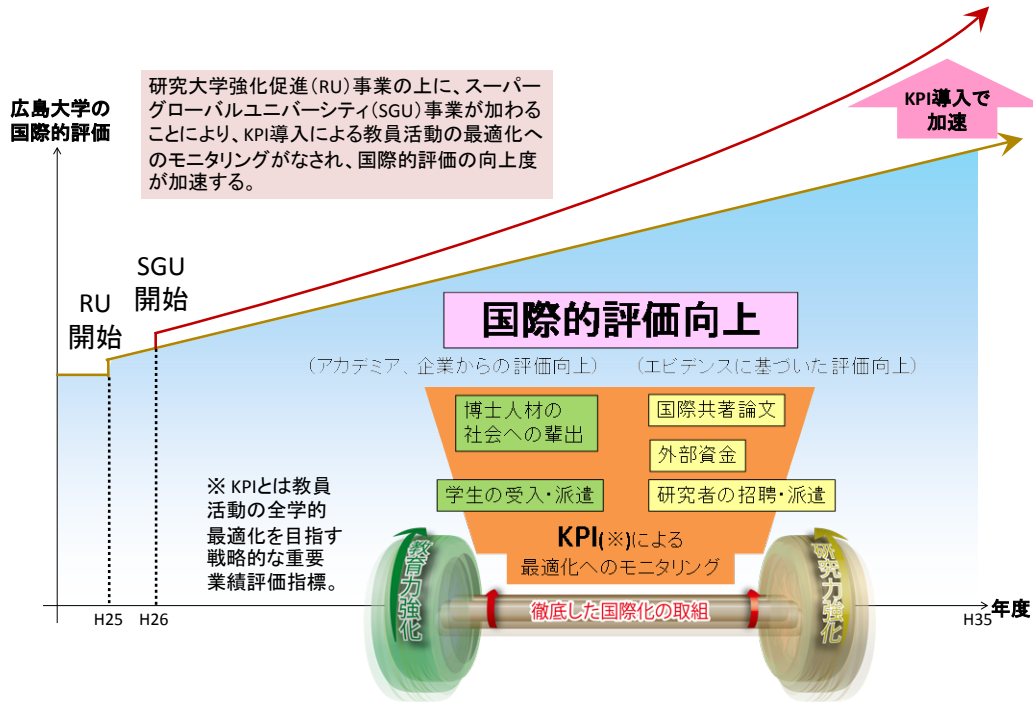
広島大学の国際的評価

研究大学強化促進（RU）事業の上に、スーパーグローバルユニバーシティ（SGU）事業が加わることにより、KPI導入による教員活動の最適化へのモニタリングがなされ、国際的評価の向上度が加速する。

KPI導入で加速

SGU開始

RU開始

国際的評価向上

（アカデミア、企業からの評価向上）　（エビデンスに基づいた評価向上）

博士人材の社会への輩出

国際共著論文

外部資金

学生の受入・派遣

研究者の招聘・派遣

KPI(※)による最適化へのモニタリング

※ KPIとは教員活動の全学的最適化を目指す戦略的な重要業績評価指標。

教育力強化

研究力強化

徹底した国際化の取組

H25

H26

H35

年度